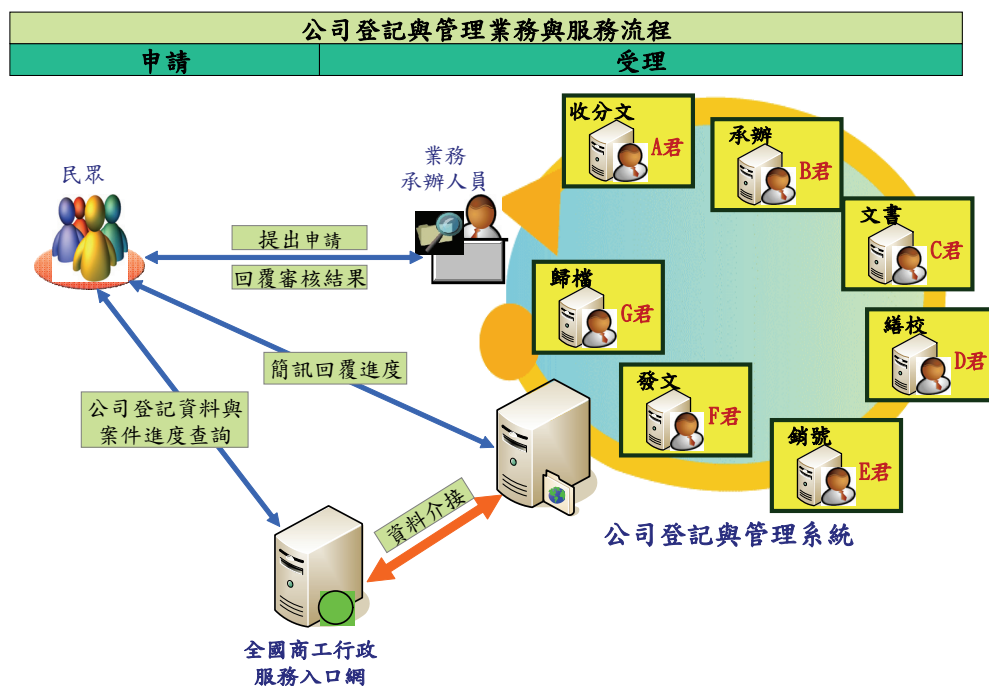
| 公司登記與管理業務與服務流程 | |
|---|---|
| 申請 | 受理 |

民眾

業務
承辦人員

提出申請

回覆審核結果

簡訊回覆進度

公司登記資料與案件進度查詢

資料介接

全國商工行政服務入口網

收分文 A君

承辦 B君

文書 C君

繕校 D君

銷號 E君

發文 F君

歸檔 G君

公司登記與管理系統